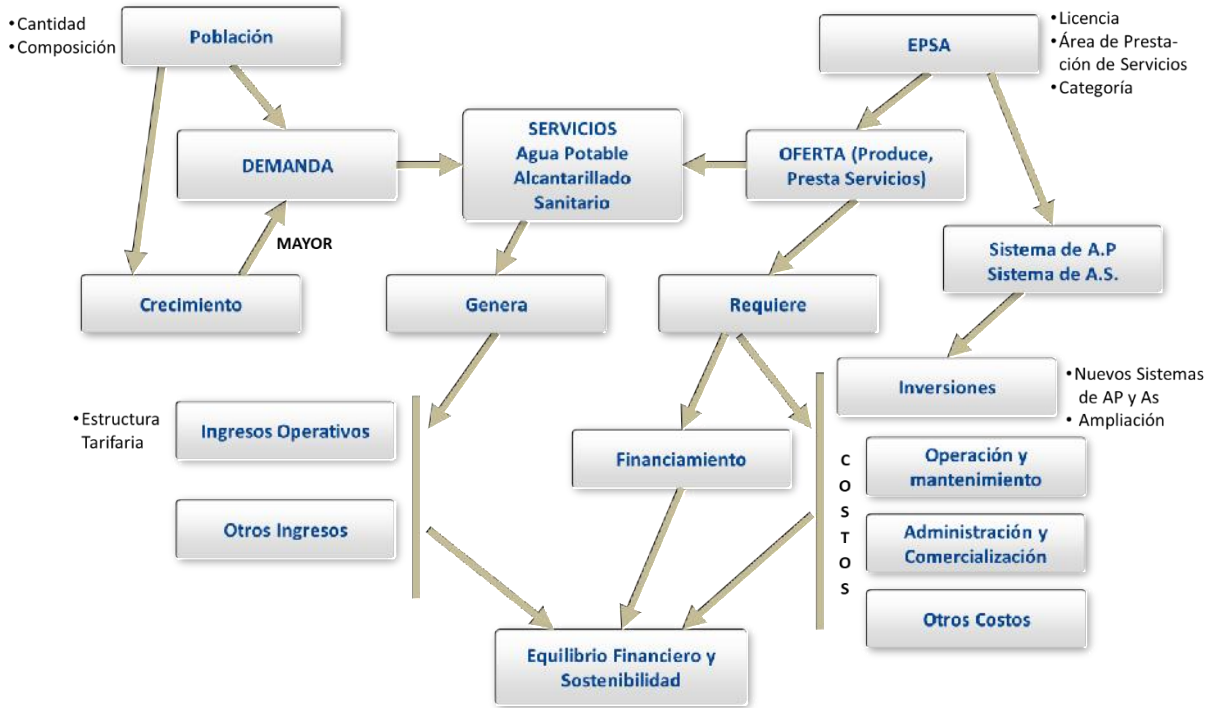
•Cantidad
•Composición

Población

DEMANDA

MAYOR

Crecimiento

SERVICIOS
Agua Potable
Alcantarillado
Sanitario

EPSA

•Licencia
•Área de Prestación de Servicios
•Categoría

OFERTA (Produce, Presta Servicios)

Sistema de A.P
Sistema de A.S.

Genera

Requiere

Inversiones

•Nuevos Sistemas de AP y As
• Ampliación

•Estructura Tarifaria

Ingresos Operativos

Otros Ingresos

Financiamiento

C
O
S
T
O
S

Operación y mantenimiento

Administración y Comercialización

Otros Costos

Equilibrio Financiero y Sostenibilidad